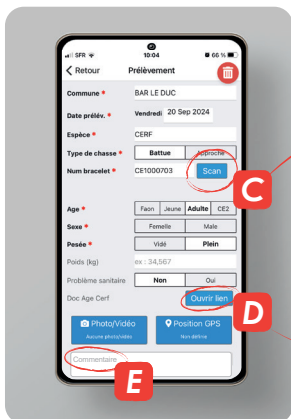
SFR 10:04 66 %

< Retour Prélèvement

Commune * BAR LE DUC

Date préléѵ. * Vendredi 20 Sep 2024

Espèce * CERF

Type de chasse * Battue Approche

Num bracelet * CE1000703 Scan

C

Age * Faon Jeune Adulte CE2

Sexe * Femelle Male

Pesée * Vidé Plein

Poids (kg) ex : 34,567

Problème sanitaire Non Oui

Doc Age Cerf Ouvrir lien

D

Photo/Vidéo Aucune photo/vidéo

Position GPS Non définie

Commentaire

E